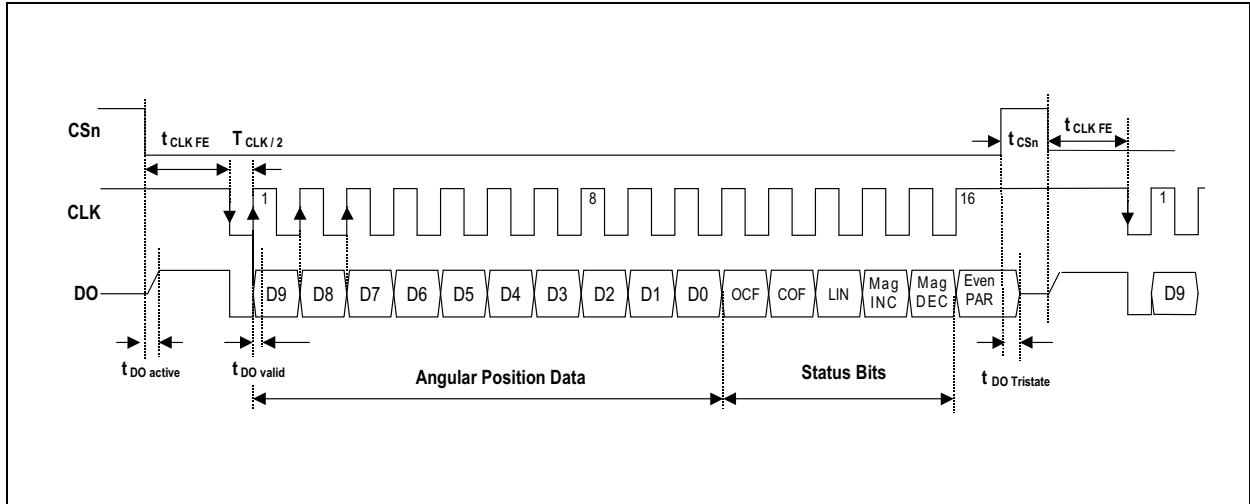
CSn

$t_{CLK\ FE}$

$T_{CLK\ /\ 2}$

$t_{CSn}$

$t_{CLK\ FE}$

CLK

1

8

16

1

DO

D9 D8 D7 D6 D5 D4 D3 D2 D1 D0 OCF COF LIN Mag INC Mag DEC Even PAR

D9

$t_{DO\ active}$

$t_{DO\ valid}$

Angular Position Data

Status Bits

$t_{DO\ Tristate}$